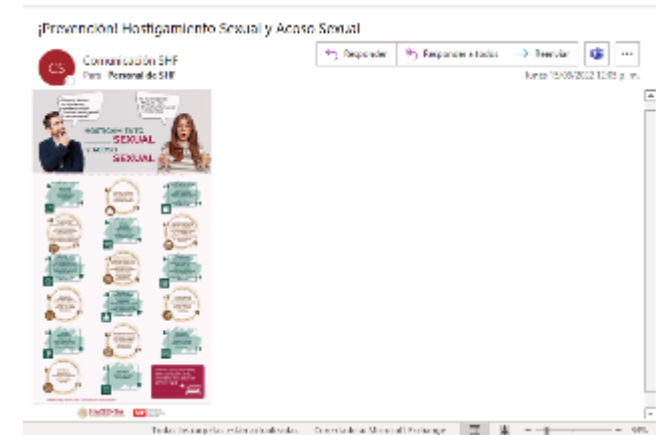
¡Prevención! Hostigamiento Sexual y Acoso Sexual

CS

Comunicación SHF

Para Personal de SHF

Responder

Responder a todos

Reenviar

...

lunes 15/08/2022 12:05 p. m.

HOSTIGAMIENTO SEXUAL

Y ACOSO SEXUAL

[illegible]

Todas las carpetas están actualizadas. Conectado a: Microsoft Exchange

90%